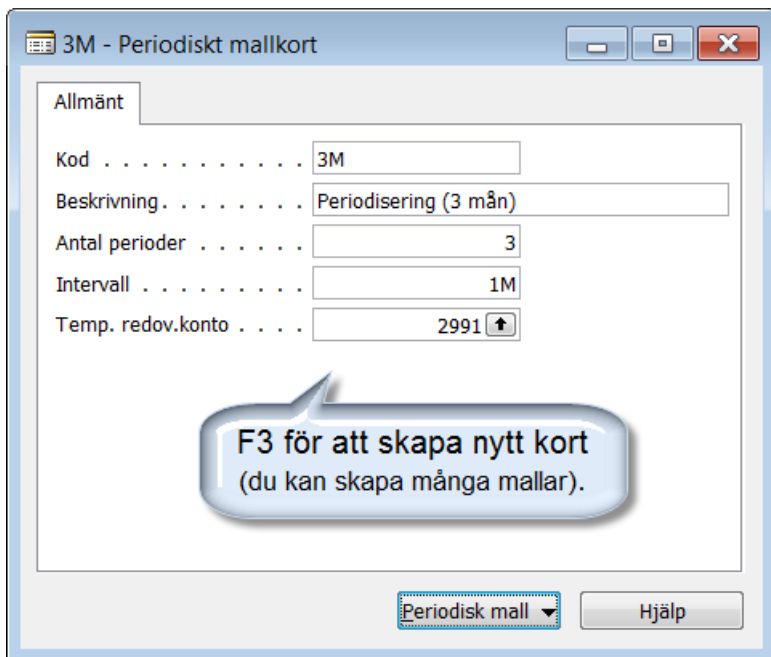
3M - Periodiskt mallkort

Allmänt

Kod . . . . . . . . . . . . 3M
Beskrivning. . . . . . . . Periodisering (3 mån)
Antal perioder . . . . . . 3
Intervall . . . . . . . . . 1M
Temp. redov.konto . . . . 2991

F3 för att skapa nytt kort
(du kan skapa många mallar).

Periodisk mall
Hjälp